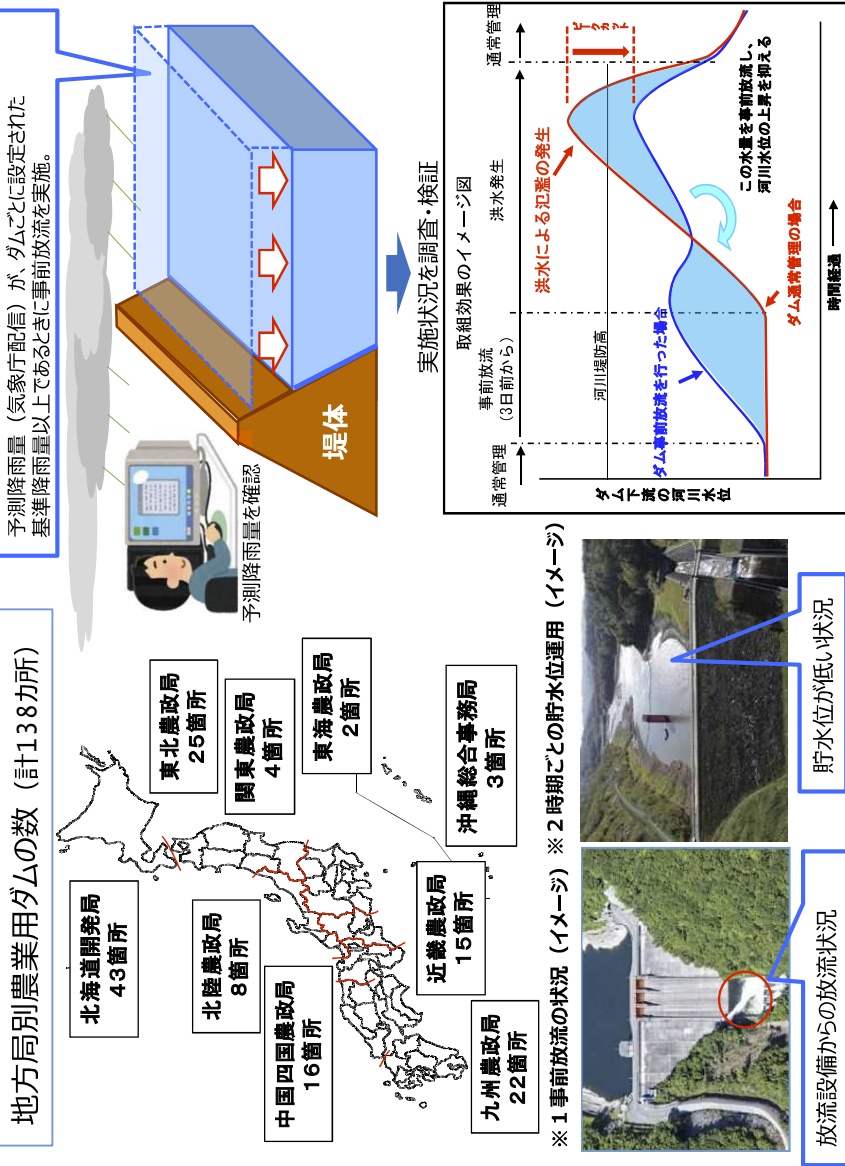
地方局別農業用ダムの数（計138カ所）

北海道開発局
43箇所

東北農政局
25箇所

関東農政局
4箇所

東海農政局
2箇所

北陸農政局
8箇所

近畿農政局
15箇所

沖縄総合事務局
3箇所

中国四国農政局
16箇所

九州農政局
22箇所

予測降雨量（気象庁配信）が、ダムごとに設定された基準降雨量以上であるときに事前放流を実施。

予測降雨量を確認

堤体

実施状況を調査・検証

取組効果のイメージ図

通常管理

事前放流
（3日前から）

洪水発生

通常管理

ピークカット

ダム下流の河川水位

河川堤防高

洪水による氾濫の発生

この水量を事前放流し、河川水位の上昇を抑える

ダム事前放流を行った場合

ダム通常管理の場合

時間経過

※１事前放流の状況（イメージ）

放流設備からの放流状況

※２時期ごとの貯水位運用（イメージ）

貯水位が低い状況